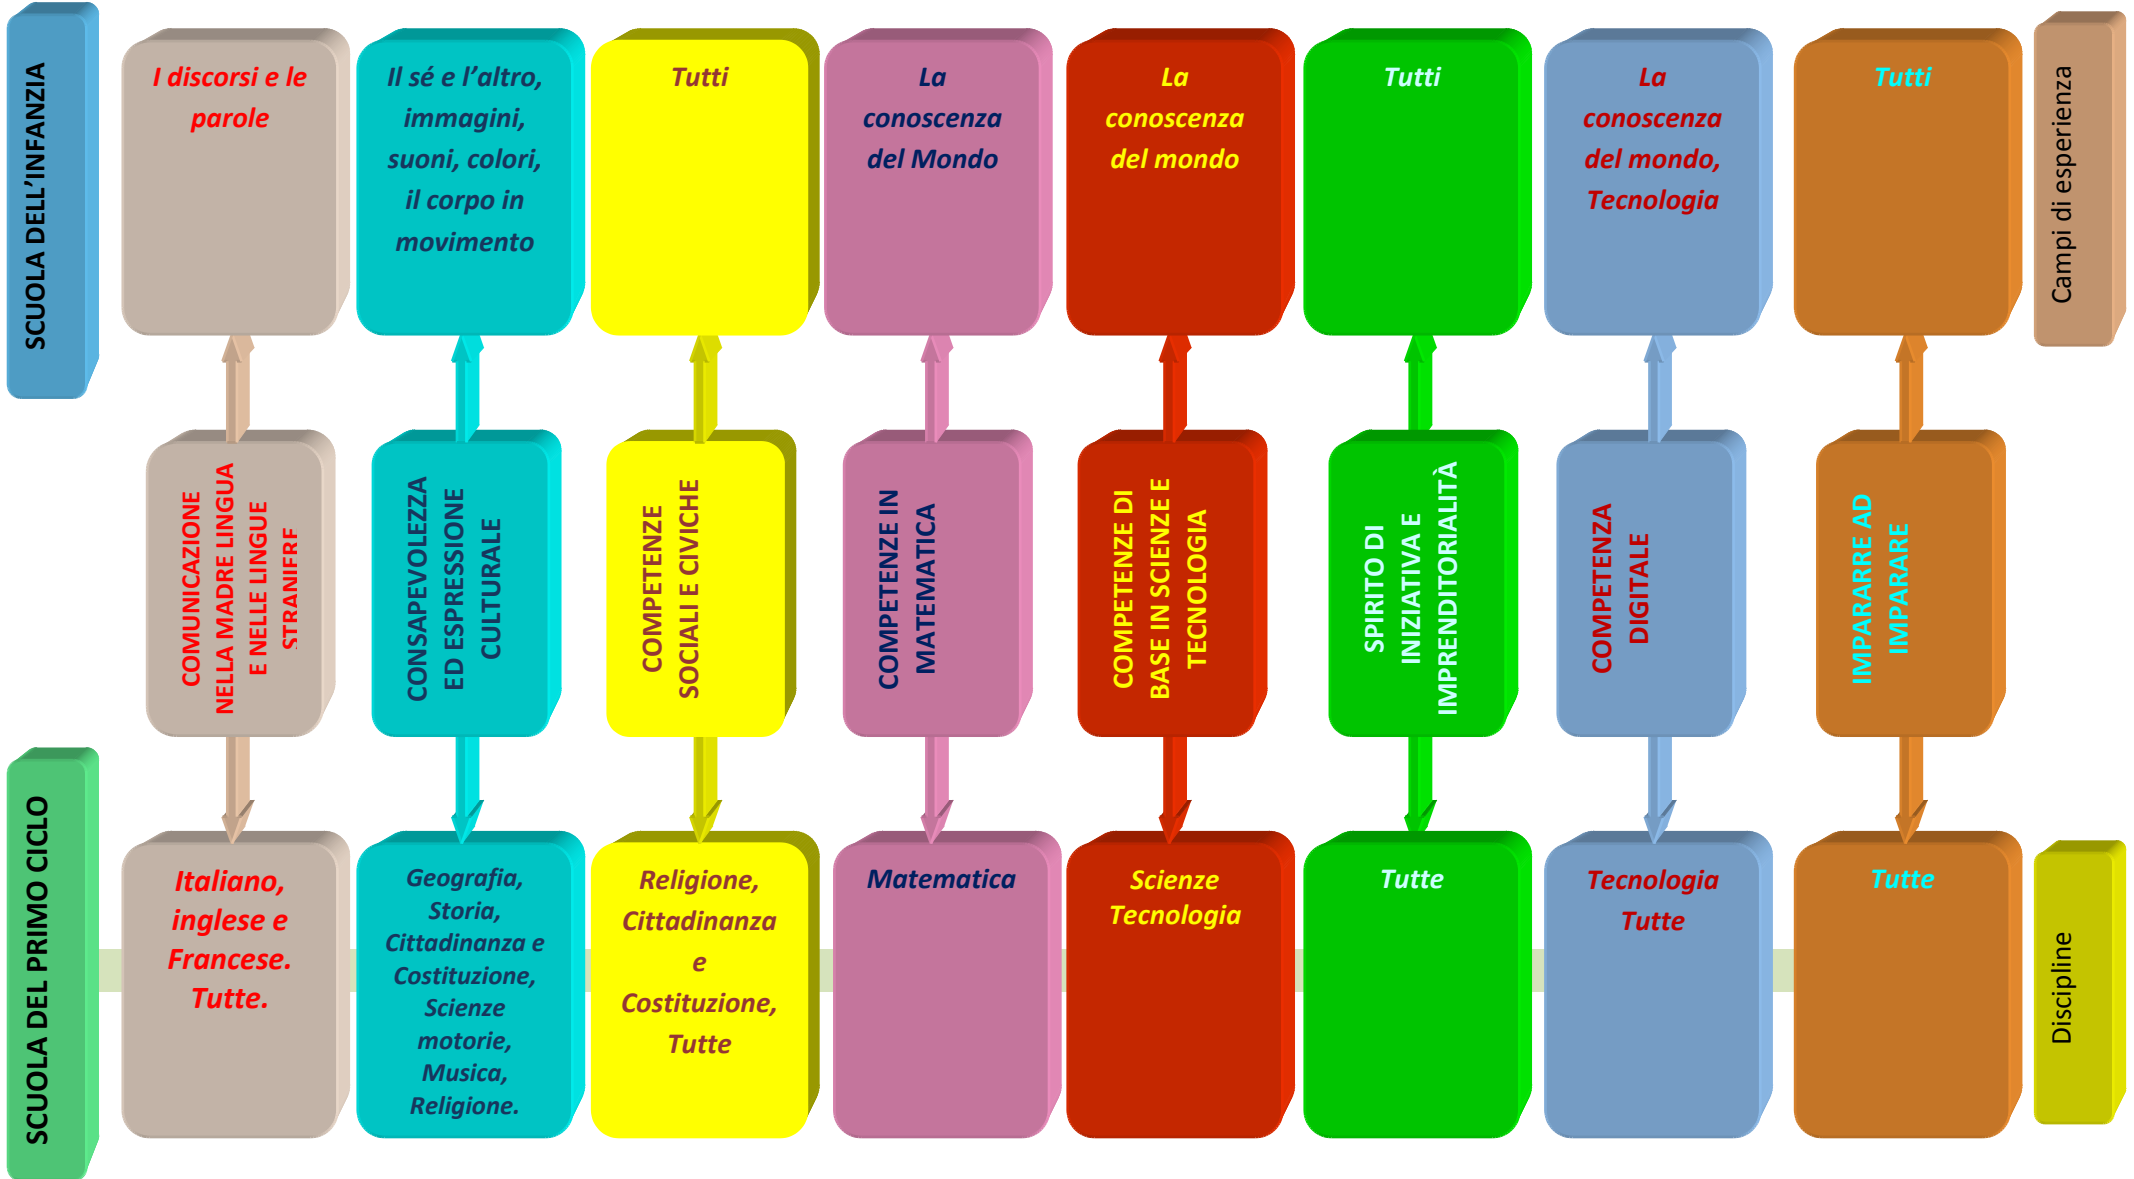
SCUOLA DELL'INFANZIA

I discorsi e le parole

Il sé e l'altro, immagini, suoni, colori, il corpo in movimento

Tutti

La conoscenza del Mondo

La conoscenza del mondo

Tutti

La conoscenza del mondo, Tecnologia

Tutti

Campi di esperienza

COMUNICAZIONE NELLA MADRE LINGUA E NELLE LINGUE STRANIFRF

CONSAPEVOLEZZA ED ESPRESSIONE CULTURALE

COMPETENZE SOCIALI E CIVICHE

COMPETENZE IN MATEMATICA

COMPETENZE DI BASE IN SCIENZE E TECNOLOGIA

SPIRITO DI INIZIATIVA E IMPRENDITORIALITÀ

COMPETENZA DIGITALE

IMPARARE AD IMPARARE

SCUOLA DEL PRIMO CICLO

Italiano, inglese e Francese. Tutte.

Geografia, Storia, Cittadinanza e Costituzione, Scienze motorie, Musica, Religione.

Religione, Cittadinanza e Costituzione, Tutte

Matematica

Scienze Tecnologia

Tutte

Tecnologia Tutte

Tutte

Discipline